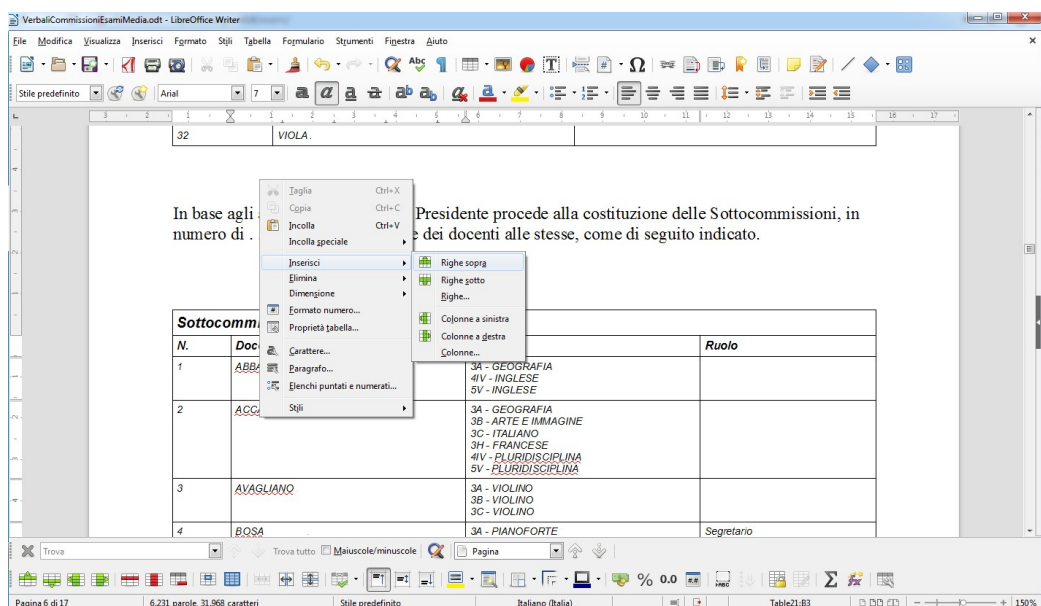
VerbaliCommissioniEsamiMedia.odt - LibreOffice Writer

File Modifica Visualizza Inserisci Formato Stili Tabella Formulario Strumenti Finestra Aiuto

Stile predefinito Arial 7

| 32 | VIOLA. | | |

In base agli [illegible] Presidente procede alla costituzione delle Sottocommissioni, in numero di . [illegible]e dei docenti alle stesse, come di seguito indicato.

Taglia Ctrl+X
Copia Ctrl+C
Incolla Ctrl+V
Incolla speciale
Inserisci
Elimina
Dimensione
Formato numero...
Proprietà tabella...
Carattere...
Paragrafo...
Elenchi puntati e numerati...
Stili

Righe sopra
Righe sotto
Righe...
Colonne a sinistra
Colonne a destra
Colonne...

| Sottocomm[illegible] | | | |
|---|---|---|---|
| N. | Doc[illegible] | | Ruolo |
| 1 | ABBA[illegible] | 3A - GEOGRAFIA<br>4IV - INGLESE<br>5V - INGLESE | |
| 2 | ACC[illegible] | 3A - GEOGRAFIA<br>3B - ARTE E IMMAGINE<br>3C - ITALIANO<br>3H - FRANCESE<br>4IV - PLURIDISCIPLINA<br>5V - PLURIDISCIPLINA | |
| 3 | AVAGLIANO | 3A - VIOLINO<br>3B - VIOLINO<br>3C - VIOLINO | |
| 4 | BOSA | 3A - PIANOFORTE | Segretario |

Trova Trova tutto Maiuscole/minuscole Pagina

Pagina 6 di 17 6.231 parole, 31.968 caratteri Stile predefinito Italiano (Italia) Table21:B3 150%